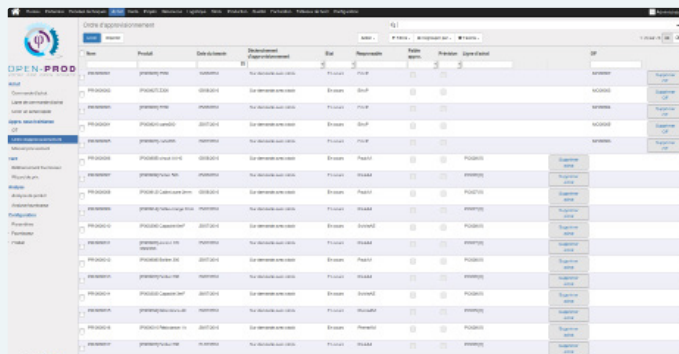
Ordre d'approvisionnement

OPEN-PROD

| Nom | Produit | Date du besoin | Déclenchement d'approvisionnement | État | Responsable | Faible appro. | Prévision | Ligne d'achat | OF |
|---|---|---|---|---|---|---|---|---|---|
| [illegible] | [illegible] | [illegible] | Sur demande avec calcul | En cours | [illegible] | | | | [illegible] |
| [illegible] | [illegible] | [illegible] | Sur demande avec calcul | En cours | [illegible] | | | | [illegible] |
| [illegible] | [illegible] | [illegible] | Sur demande avec calcul | En cours | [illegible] | | | | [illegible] |
| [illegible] | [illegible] | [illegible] | Sur demande avec calcul | En cours | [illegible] | | | | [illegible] |
| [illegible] | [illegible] | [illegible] | Sur demande avec calcul | En cours | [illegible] | | | | |
| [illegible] | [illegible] | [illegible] | Sur demande avec calcul | En cours | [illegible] | | | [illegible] | |
| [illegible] | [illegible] | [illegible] | Sur demande avec calcul | En cours | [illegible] | | | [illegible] | |
| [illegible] | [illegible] | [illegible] | Sur demande avec calcul | En cours | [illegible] | | | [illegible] | |
| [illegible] | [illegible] | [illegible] | Sur demande avec calcul | En cours | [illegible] | | | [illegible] | |
| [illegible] | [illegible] | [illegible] | Sur demande avec calcul | En cours | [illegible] | | | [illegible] | |
| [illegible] | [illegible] | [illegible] | Sur demande avec calcul | En cours | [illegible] | | | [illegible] | |
| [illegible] | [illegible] | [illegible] | Sur demande avec calcul | En cours | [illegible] | | | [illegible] | |
| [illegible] | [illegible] | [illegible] | Sur demande avec calcul | En cours | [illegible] | | | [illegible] | |
| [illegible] | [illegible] | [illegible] | Sur demande avec calcul | En cours | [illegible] | | | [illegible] | |
| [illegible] | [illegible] | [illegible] | Sur demande avec calcul | En cours | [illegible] | | | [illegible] | |
| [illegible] | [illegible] | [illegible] | Sur demande avec calcul | En cours | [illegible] | | | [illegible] | |

Supprimer OF
Supprimer achat